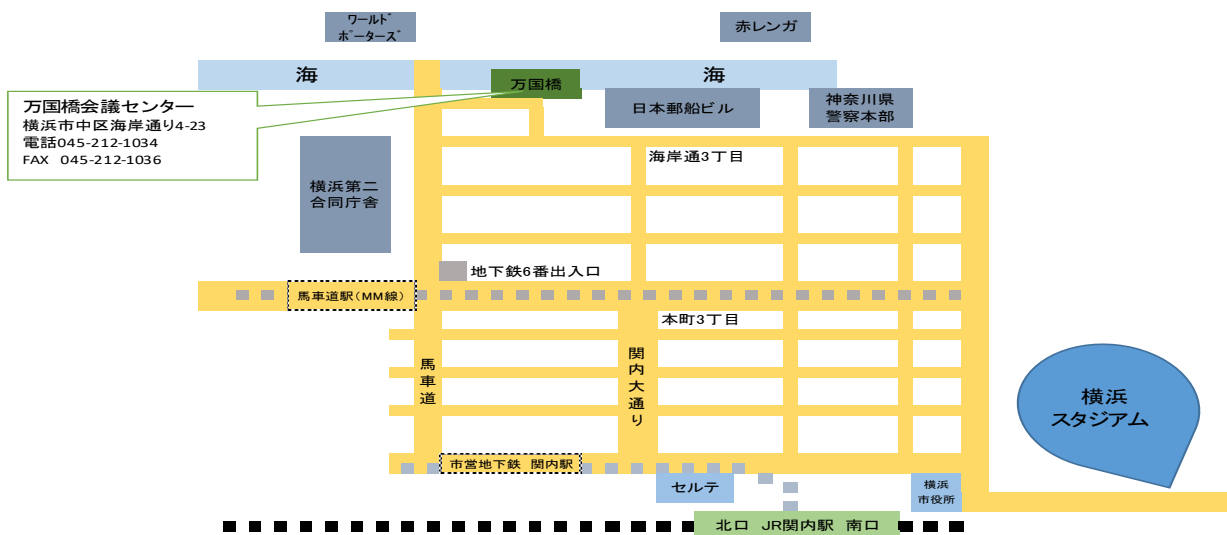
ワールド
ポーターズ

赤レンガ

海

海

万国橋

万国橋会議センター
横浜市中区海岸通り4-23
電話045-212-1034
FAX 045-212-1036

日本郵船ビル

神奈川県
警察本部

海岸通3丁目

横浜第二
合同庁舎

地下鉄6番出入口

馬車道駅（MM線）

本町3丁目

馬
車
道

関
内
大
通
り

横浜
スタジアム

市営地下鉄 関内駅

セルテ

横浜
市役所

北口 JR関内駅 南口